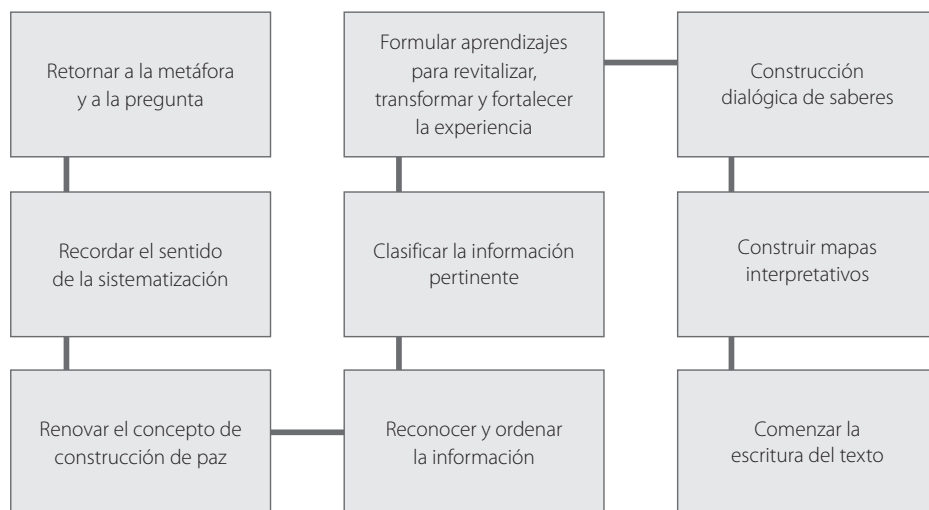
Retornar a la metáfora y a la pregunta

Recordar el sentido de la sistematización

Renovar el concepto de construcción de paz

Formular aprendizajes para revitalizar, transformar y fortalecer la experiencia

Clasificar la información pertinente

Reconocer y ordenar la información

Construcción dialógica de saberes

Construir mapas interpretativos

Comenzar la escritura del texto